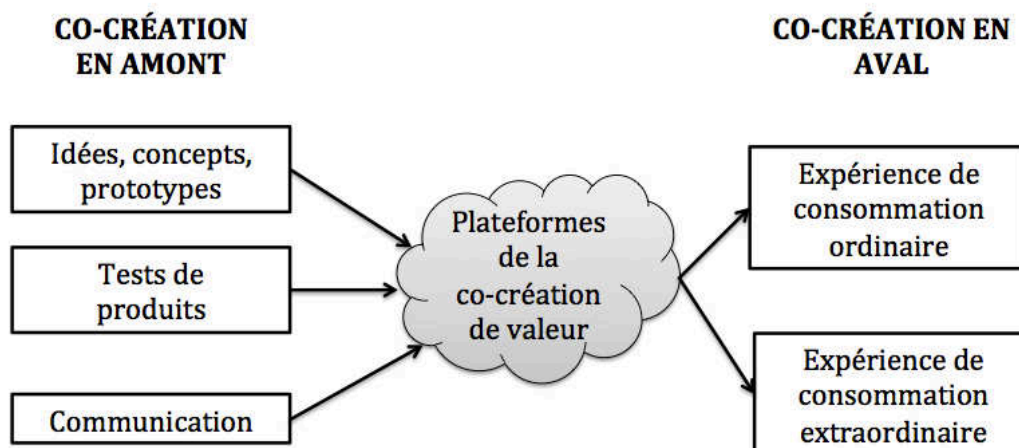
CO-CRÉATION EN AMONT

CO-CRÉATION EN AVAL

Idées, concepts, prototypes

Tests de produits

Communication

Plateformes de la co-création de valeur

Expérience de consommation ordinaire

Expérience de consommation extraordinaire